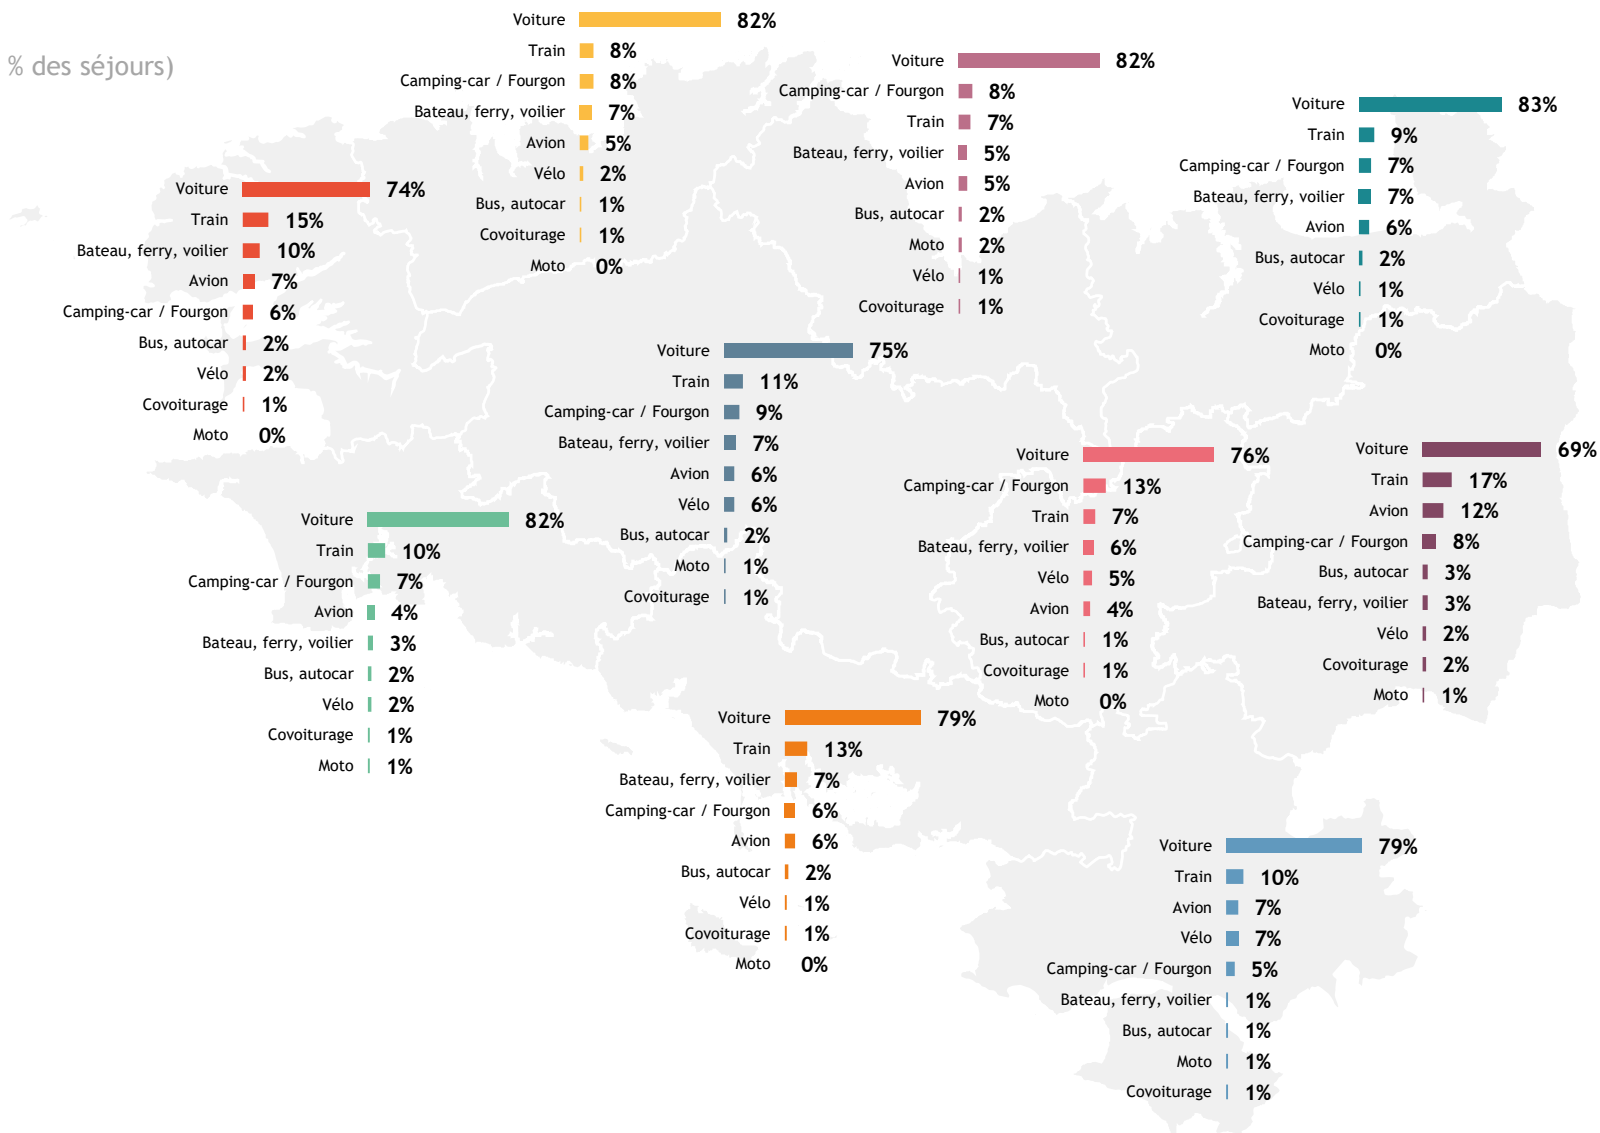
% des séjours)

Voiture 82%
Train 8%
Camping-car / Fourgon 8%
Bateau, ferry, voilier 7%
Avion 5%
Vélo 2%
Bus, autocar 1%
Covoiturage 1%
Moto 0%

Voiture 82%
Camping-car / Fourgon 8%
Train 7%
Bateau, ferry, voilier 5%
Avion 5%
Bus, autocar 2%
Moto 2%
Vélo 1%
Covoiturage 1%

Voiture 83%
Train 9%
Camping-car / Fourgon 7%
Bateau, ferry, voilier 7%
Avion 6%
Bus, autocar 2%
Vélo 1%
Covoiturage 1%
Moto 0%

Voiture 74%
Train 15%
Bateau, ferry, voilier 10%
Avion 7%
Camping-car / Fourgon 6%
Bus, autocar 2%
Vélo 2%
Covoiturage 1%
Moto 0%

Voiture 75%
Train 11%
Camping-car / Fourgon 9%
Bateau, ferry, voilier 7%
Avion 6%
Vélo 6%
Bus, autocar 2%
Moto 1%
Covoiturage 1%

Voiture 76%
Camping-car / Fourgon 13%
Train 7%
Bateau, ferry, voilier 6%
Vélo 5%
Avion 4%
Bus, autocar 1%
Covoiturage 1%
Moto 0%

Voiture 69%
Train 17%
Avion 12%
Camping-car / Fourgon 8%
Bus, autocar 3%
Bateau, ferry, voilier 3%
Vélo 2%
Covoiturage 2%
Moto 1%

Voiture 82%
Train 10%
Camping-car / Fourgon 7%
Avion 4%
Bateau, ferry, voilier 3%
Bus, autocar 2%
Vélo 2%
Covoiturage 1%
Moto 1%

Voiture 79%
Train 13%
Bateau, ferry, voilier 7%
Camping-car / Fourgon 6%
Avion 6%
Bus, autocar 2%
Vélo 1%
Covoiturage 1%
Moto 0%

Voiture 79%
Train 10%
Avion 7%
Vélo 7%
Camping-car / Fourgon 5%
Bateau, ferry, voilier 1%
Bus, autocar 1%
Moto 1%
Covoiturage 1%